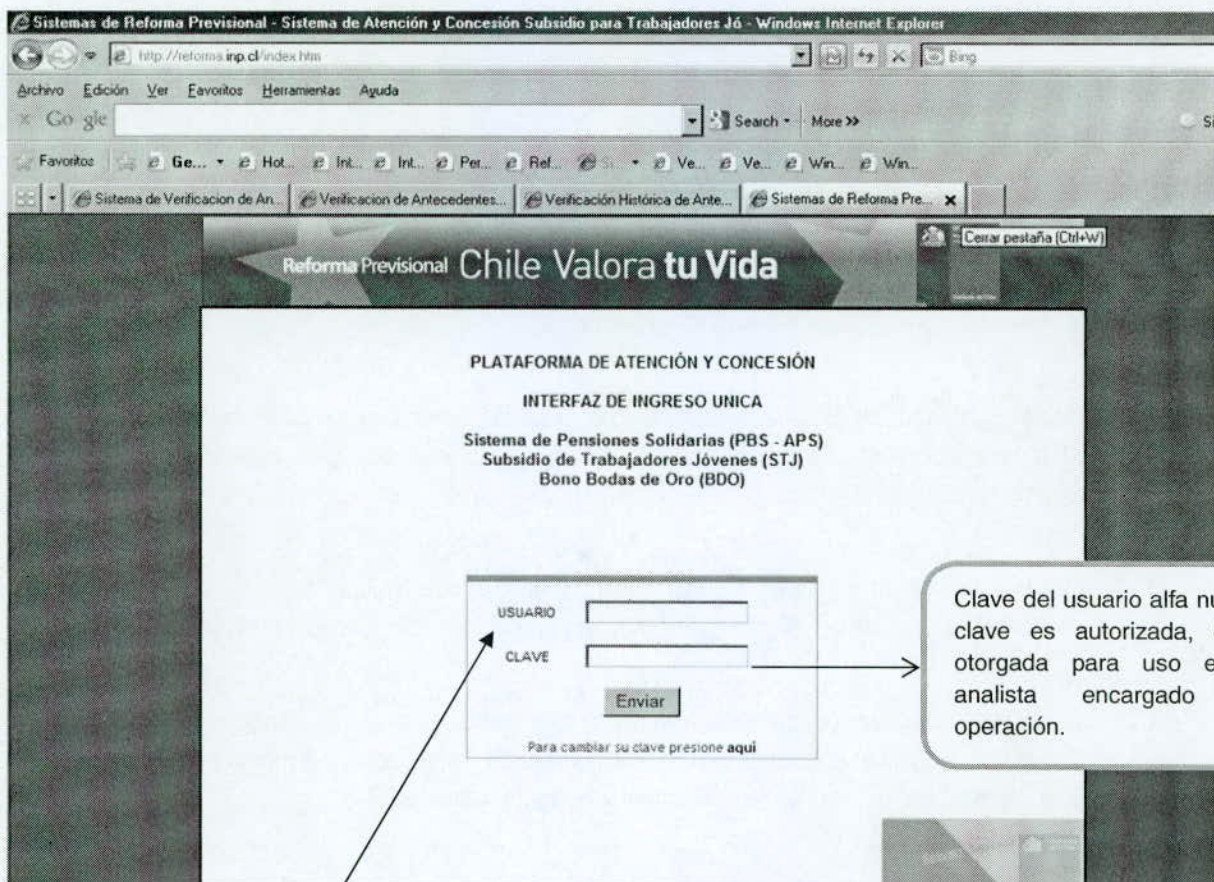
Sistemas de Reforma Previsional - Sistema de Atención y Concesión Subsidio para Trabajadores Jó - Windows Internet Explorer

http://reforma.inp.cl/index.htm

Bing

Archivo Edición Ver Favoritos Herramientas Ayuda

Google

Search More >>

Favoritos Ge... Hot... Int... Int... Per... Ref... Si... Ve... Ve... Win... Win...

Sistema de Verificacion de An... Verificacion de Antecedentes... Verificación Histórica de Ante... Sistemas de Reforma Pre...

Cerrar pestaña (Ctrl+W)

Reforma Previsional Chile Valora tu Vida

PLATAFORMA DE ATENCIÓN Y CONCESIÓN

INTERFAZ DE INGRESO UNICA

Sistema de Pensiones Solidarias (PBS - APS)
Subsidio de Trabajadores Jóvenes (STJ)
Bono Bodas de Oro (BDO)

USUARIO

CLAVE

Enviar

Para cambiar su clave presione aqui

Clave del usuario alfa nu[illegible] clave es autorizada, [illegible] otorgada para uso e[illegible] analista encargado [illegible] operación.